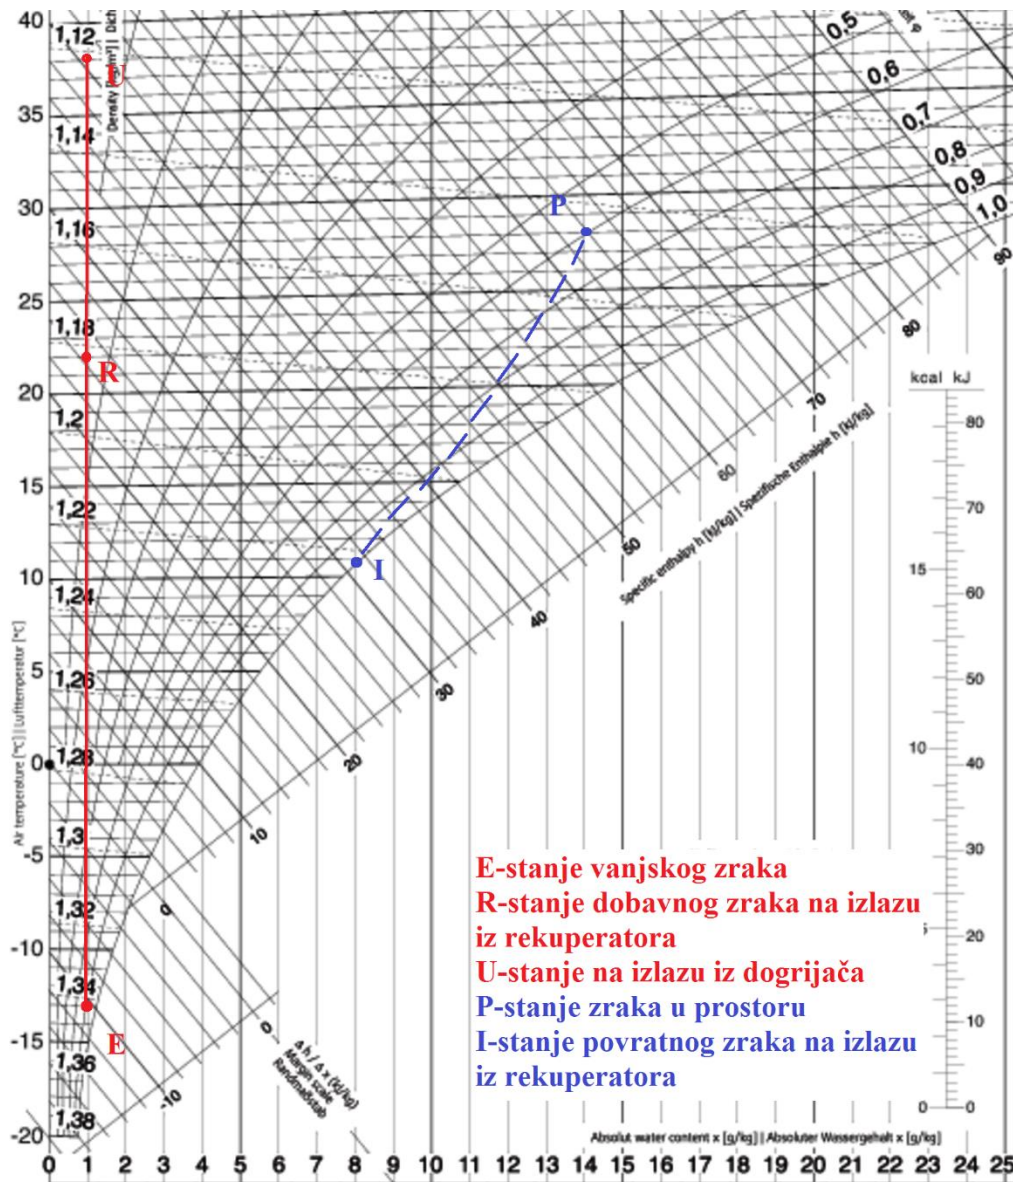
40
35
30
25
20
15
10
5
0
-5
-10
-15
-20

1,12
1,14
1,16
1,18
1,2
1,22
1,24
1,26
1,28
1,3
1,32
1,34
1,36
1,38

Density [kg/m³] | Dich

Air temperature [°C] | Lufttemperatur [°C]

0,5
0,6
0,7
0,8
0,9
1,0

90
80
70
60
50
40
30
20
10
0
0
-10

Specific enthalpy h [kJ/kg] | Spezifische Enthalpie h [kJ/kg]

Δ h / Δ x [kJ/kg] Margin scale Randmaßstab

kcal kJ
80
70
15
60
50
10
40
30
20
10
0 0

U
R
P
I
E

E-stanje vanjskog zraka
R-stanje dobavnog zraka na izlazu iz rekuperatora
U-stanje na izlazu iz dogrijača
P-stanje zraka u prostoru
I-stanje povratnog zraka na izlazu iz rekuperatora

Absolut water content x [g/kg] | Absoluter Wassergehalt x [g/kg]

0 1 2 3 4 5 6 7 8 9 10 11 12 13 14 15 16 17 18 19 20 21 22 23 24 25